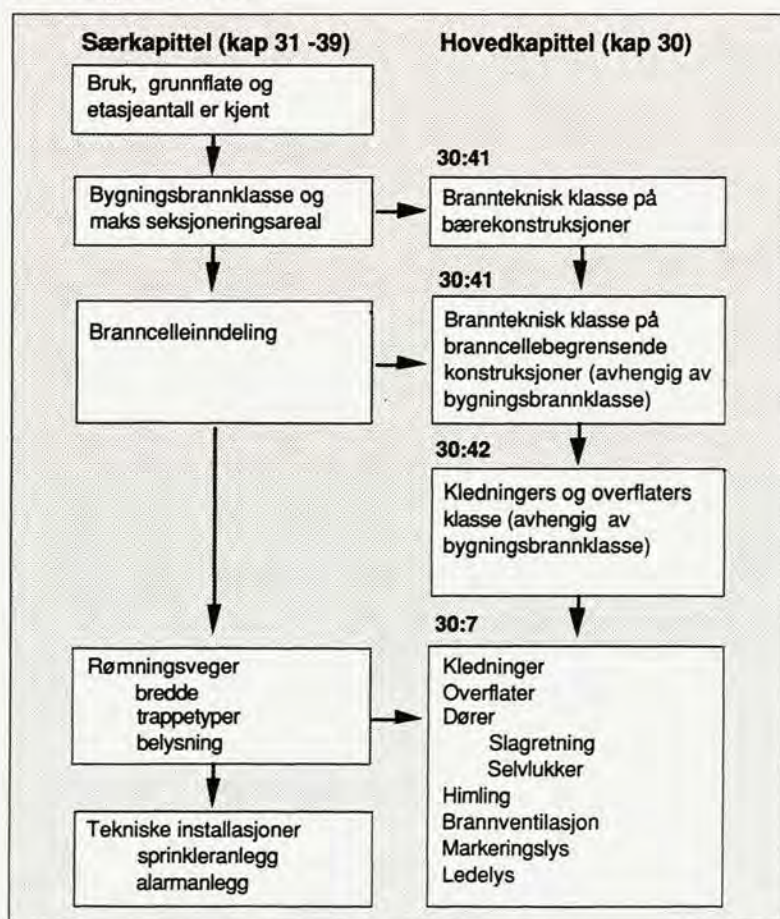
Særkapittel (kap 31 -39)

Bruk, grunnflate og etasjeantall er kjent

Bygningsbrannklasse og maks seksjoneringsareal

Branncelleinndeling

Rømningsveger
bredde
trappetyper
belysning

Tekniske installasjoner
sprinkleranlegg
alarmanlegg

Hovedkapittel (kap 30)

30:41

Brannteknisk klasse på bærekonstruksjoner

30:41

Brannteknisk klasse på branncellebegrensende konstruksjoner (avhengig av bygningsbrannklasse)

30:42

Kledningers og overflaters klasse (avhengig av bygningsbrannklasse)

30:7

Kledninger
Overflater
Dører
Slagretning
Selvlukker
Himling
Brannventilasjon
Markeringslys
Ledelys